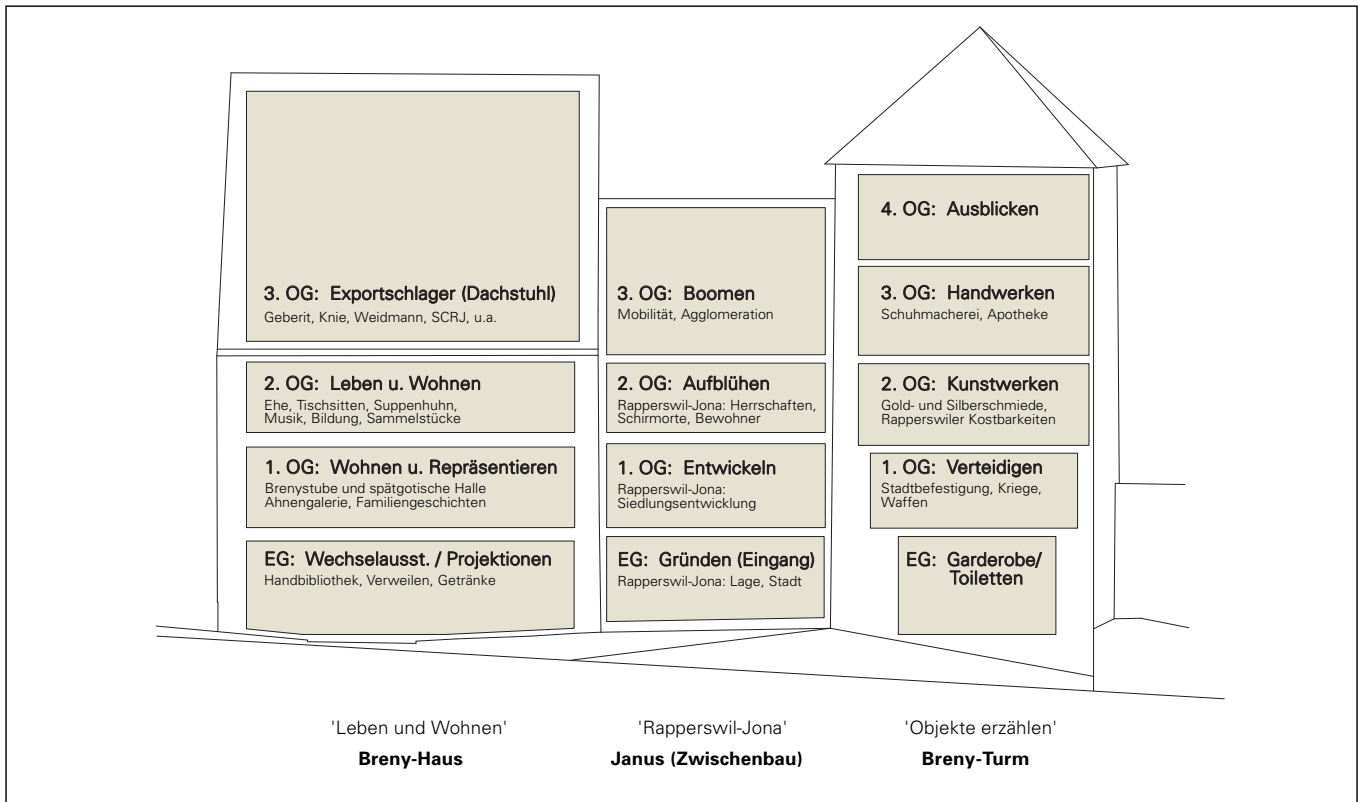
3. OG: Exportschlager (Dachstuhl)
Geberit, Knie, Weidmann, SCRJ, u.a.

2. OG: Leben u. Wohnen
Ehe, Tischsitten, Suppenhuhn, Musik, Bildung, Sammelstücke

1. OG: Wohnen u. Repräsentieren
Brenystube und spätgotische Halle Ahnengalerie, Familiengeschichten

EG: Wechselausst. / Projektionen
Handbibliothek, Verweilen, Getränke

3. OG: Boomen
Mobilität, Agglomeration

2. OG: Aufblühen
Rapperswil-Jona: Herrschaften, Schirmorte, Bewohner

1. OG: Entwickeln
Rapperswil-Jona: Siedlungsentwicklung

EG: Gründen (Eingang)
Rapperswil-Jona: Lage, Stadt

4. OG: Ausblicken

3. OG: Handwerken
Schuhmacherei, Apotheke

2. OG: Kunstwerken
Gold- und Silberschmiede, Rapperswiler Kostbarkeiten

1. OG: Verteidigen
Stadtbefestigung, Kriege, Waffen

EG: Garderobe/ Toiletten

'Leben und Wohnen'
Breny-Haus

'Rapperswil-Jona'
Janus (Zwischenbau)

'Objekte erzählen'
Breny-Turm